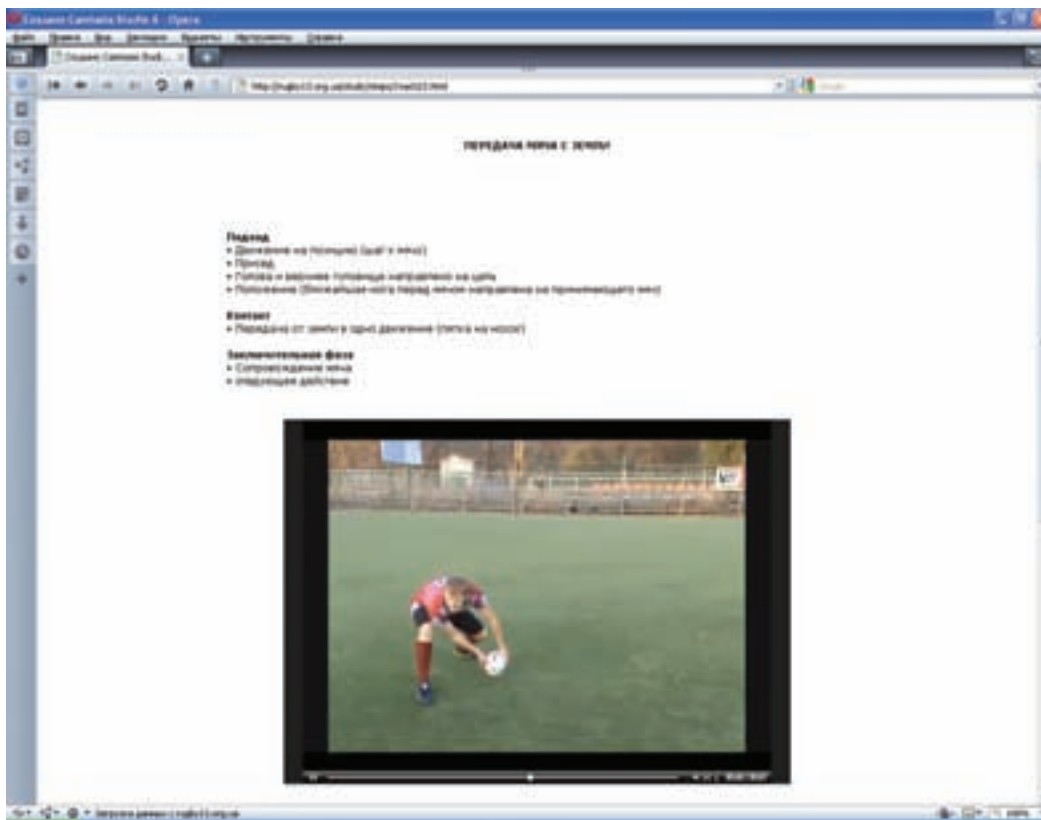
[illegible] - Opera

ПЕРЕДАЧА МЯЧА С ЗЕМЛИ

Подход
• Движение на позицию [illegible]
• Присед
• Голова и верхняя половина направлены на цель
• Положение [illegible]

Контакт
• Передача от земли в одно движение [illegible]

Заключительная фаза
• Сопровождение мяча
• следующее действие